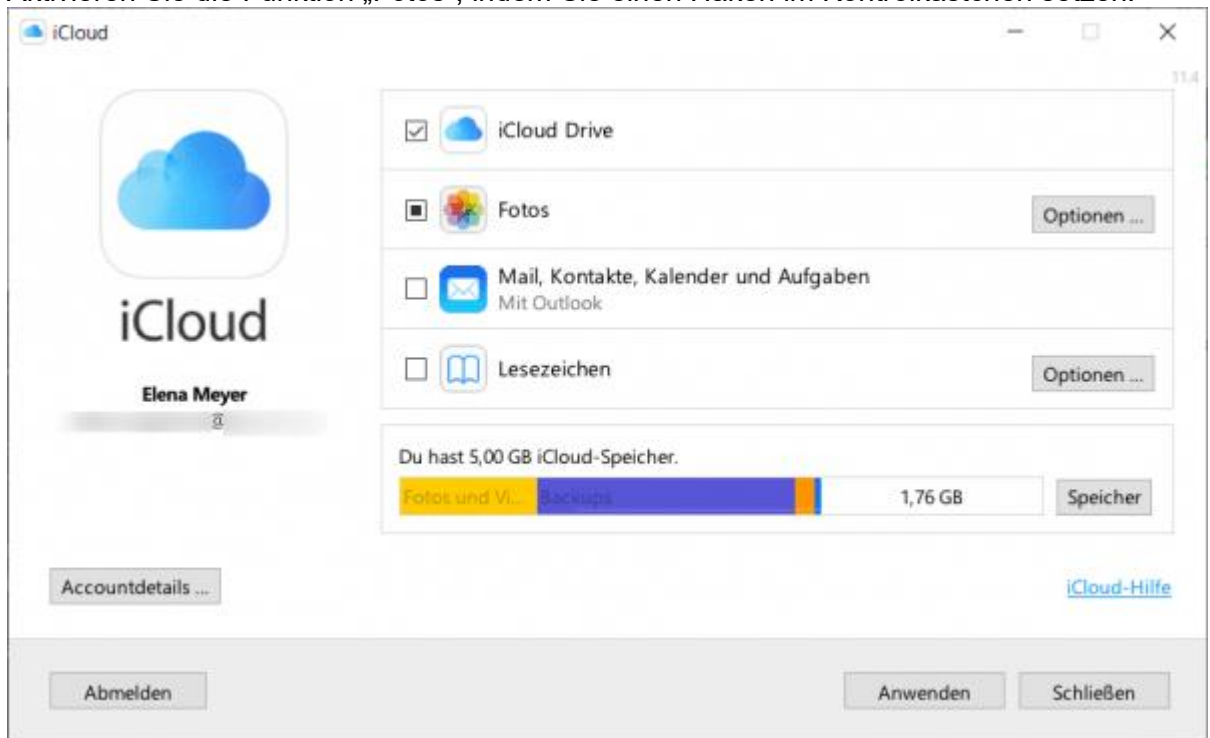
iCloud

11.4

iCloud

Elena Meyer

@

iCloud Drive

Fotos

Optionen ...

Mail, Kontakte, Kalender und Aufgaben
Mit Outlook

Lesezeichen

Optionen ...

Du hast 5,00 GB iCloud-Speicher.

Fotos und Vi...

Backups

1,76 GB

Speicher

Accountdetails ...

iCloud-Hilfe

Abmelden

Anwenden

Schließen